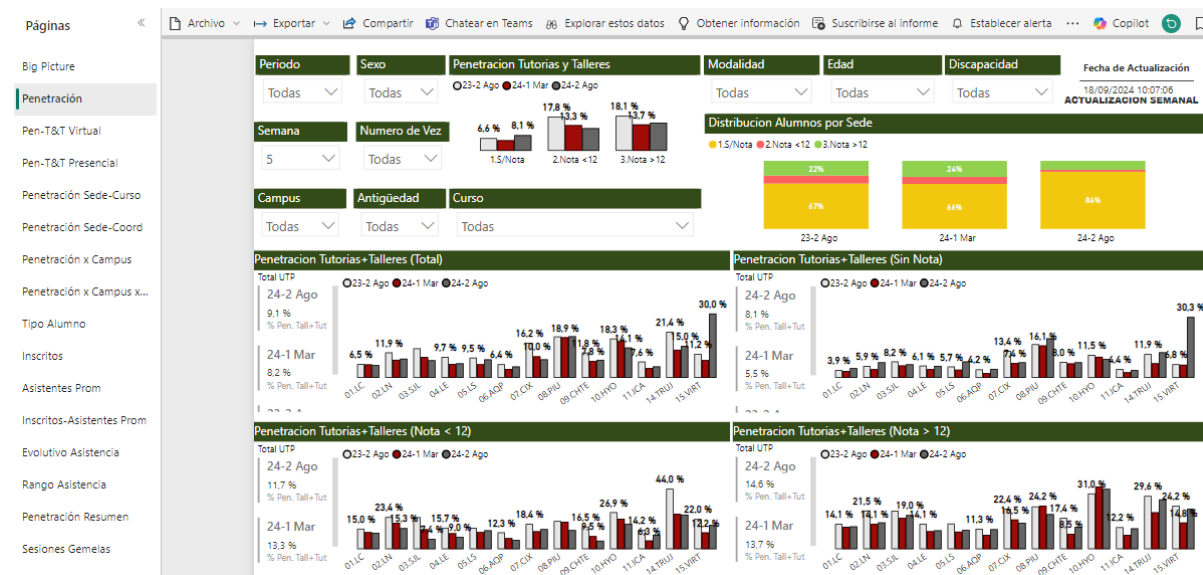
Páginas

Big Picture
Penetración
Pen-T&T Virtual
Pen-T&T Presencial
Penetración Sede-Curso
Penetración Sede-Coord
Penetración x Campus
Penetración x Campus x...
Tipo Alumno
Inscritos
Asistentes Prom
Inscritos-Asistentes Prom
Evolutivo Asistencia
Rango Asistencia
Penetración Resumen
Sesiones Gemelas

Archivo | Exportar | Compartir | Chatear en Teams | Explorar estos datos | Obtener información | Suscribirse al informe | Establecer alerta | ... | Copilot

Periodo
Todas
Sexo
Todas
Penetracion Tutorias y Talleres
23-2 Ago 24-1 Mar 24-2 Ago
6,6 % 8,1 %
1.S/Nota
17,8 % 13,3 %
2.Nota <12
18,1 % 13,7 %
3.Nota >12
Modalidad
Todas
Edad
Todas
Discapacidad
Todas
Fecha de Actualización
18/09/2024 10:07:06
ACTUALIZACION SEMANAL

Semana
5
Numero de Vez
Todas
Distribucion Alumnos por Sede
1.S/Nota 2.Nota <12 3.Nota >12
22% 67%
23-2 Ago
24% 66%
24-1 Mar
84%
24-2 Ago

Campus
Todas
Antigüedad
Todas
Curso
Todas

Penetracion Tutorias+Talleres (Total)
Total UTP
24-2 Ago
9,1 %
% Pen. Tall+Tut
24-1 Mar
8,2 %
% Pen. Tall+Tut
23-2 Ago
23-2 Ago 24-1 Mar 24-2 Ago
6,5 % 11,9 % 9,7 % 9,5 % 6,4 % 16,2 % 10,0 % 18,9 % 11,8 % 7,8 % 18,3 % 14,1 % 7,6 % 21,4 % 15,0 % 11,2 % 30,0 %
01.LC 02.LN 03.SJL 04.LE 05.LS 06.AQP 07.CIX 08.PIU 09.CHTE 10.HYO 11.ICA 14.TRUJ 15.VIRT

Penetracion Tutorias+Talleres (Sin Nota)
Total UTP
24-2 Ago
8,1 %
% Pen. Tall+Tut
24-1 Mar
5,5 %
% Pen. Tall+Tut
23-2 Ago 24-1 Mar 24-2 Ago
3,9 % 5,9 % 8,2 % 6,1 % 5,7 % 4,2 % 13,4 % 7,4 % 16,1 % 8,0 % 11,5 % 4,4 % 11,9 % 6,8 % 30,3 %
01.LC 02.LN 03.SJL 04.LE 05.LS 06.AQP 07.CIX 08.PIU 09.CHTE 10.HYO 11.ICA 14.TRUJ 15.VIRT

Penetracion Tutorias+Talleres (Nota < 12)
Total UTP
24-2 Ago
11,7 %
% Pen. Tall+Tut
24-1 Mar
13,3 %
% Pen. Tall+Tut
23-2 Ago 24-1 Mar 24-2 Ago
15,0 % 23,4 % 15,3 % 14,1 % 15,7 % 9,0 % 12,3 % 18,4 % 16,5 % 9,5 % 26,9 % 14,2 % 6,3 % 44,0 % 22,0 % 12,2 %
01.LC 02.LN 03.SJL 04.LE 05.LS 06.AQP 07.CIX 08.PIU 09.CHTE 10.HYO 11.ICA 14.TRUJ 15.VIRT

Penetracion Tutorias+Talleres (Nota > 12)
Total UTP
24-2 Ago
14,6 %
% Pen. Tall+Tut
24-1 Mar
13,7 %
% Pen. Tall+Tut
23-2 Ago 24-1 Mar 24-2 Ago
14,1 % 21,5 % 14,1 % 19,0 % 14,1 % 11,3 % 22,4 % 14,5 % 24,2 % 17,4 % 8,5 % 31,0 % 12,2 % 29,6 % 24,2 % 14,8 %
01.LC 02.LN 03.SJL 04.LE 05.LS 06.AQP 07.CIX 08.PIU 09.CHTE 10.HYO 11.ICA 14.TRUJ 15.VIRT